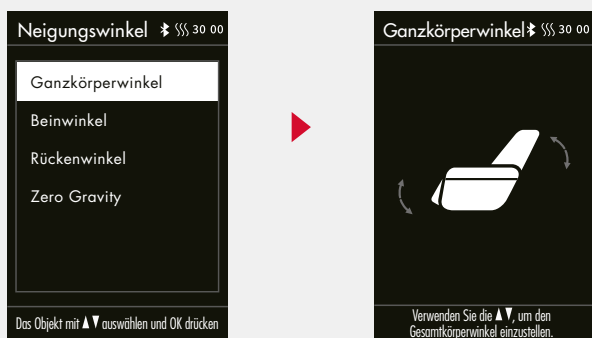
Neigungswinkel 30 00

Ganzkörperwinkel

Beinwinkel

Rückenwinkel

Zero Gravity

Das Objekt mit ▲▼ auswählen und OK drücken

Ganzkörperwinkel 30 00

Verwenden Sie die ▲▼, um den Gesamtkörperwinkel einzustellen.